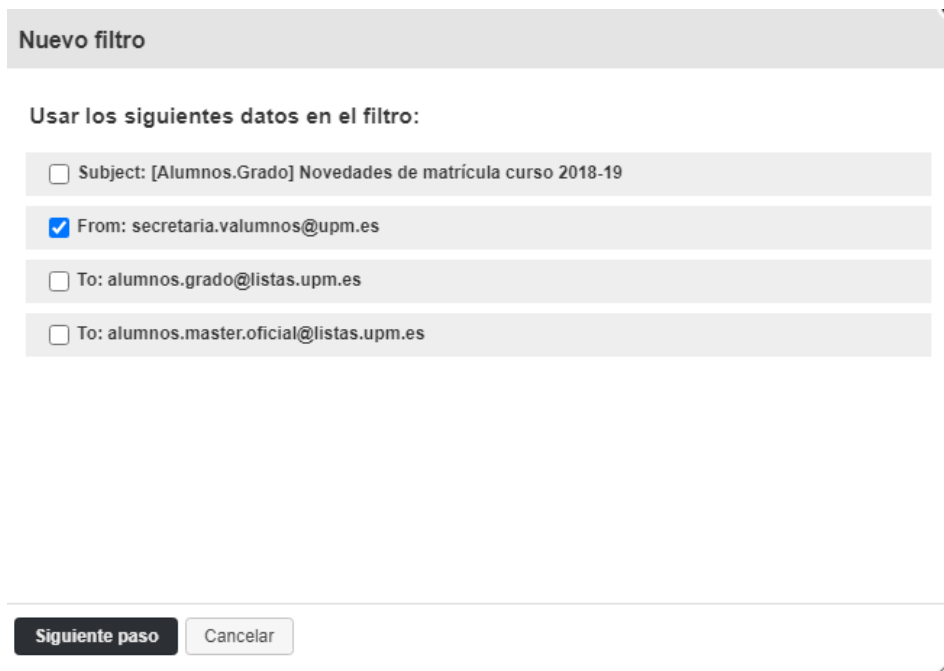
Nuevo filtro

Usar los siguientes datos en el filtro:

Subject: [Alumnos.Grado] Novedades de matrícula curso 2018-19

From: secretaria.valumnos@upm.es

To: alumnos.grado@listas.upm.es

To: alumnos.master.oficial@listas.upm.es

Siguiente paso

Cancelar